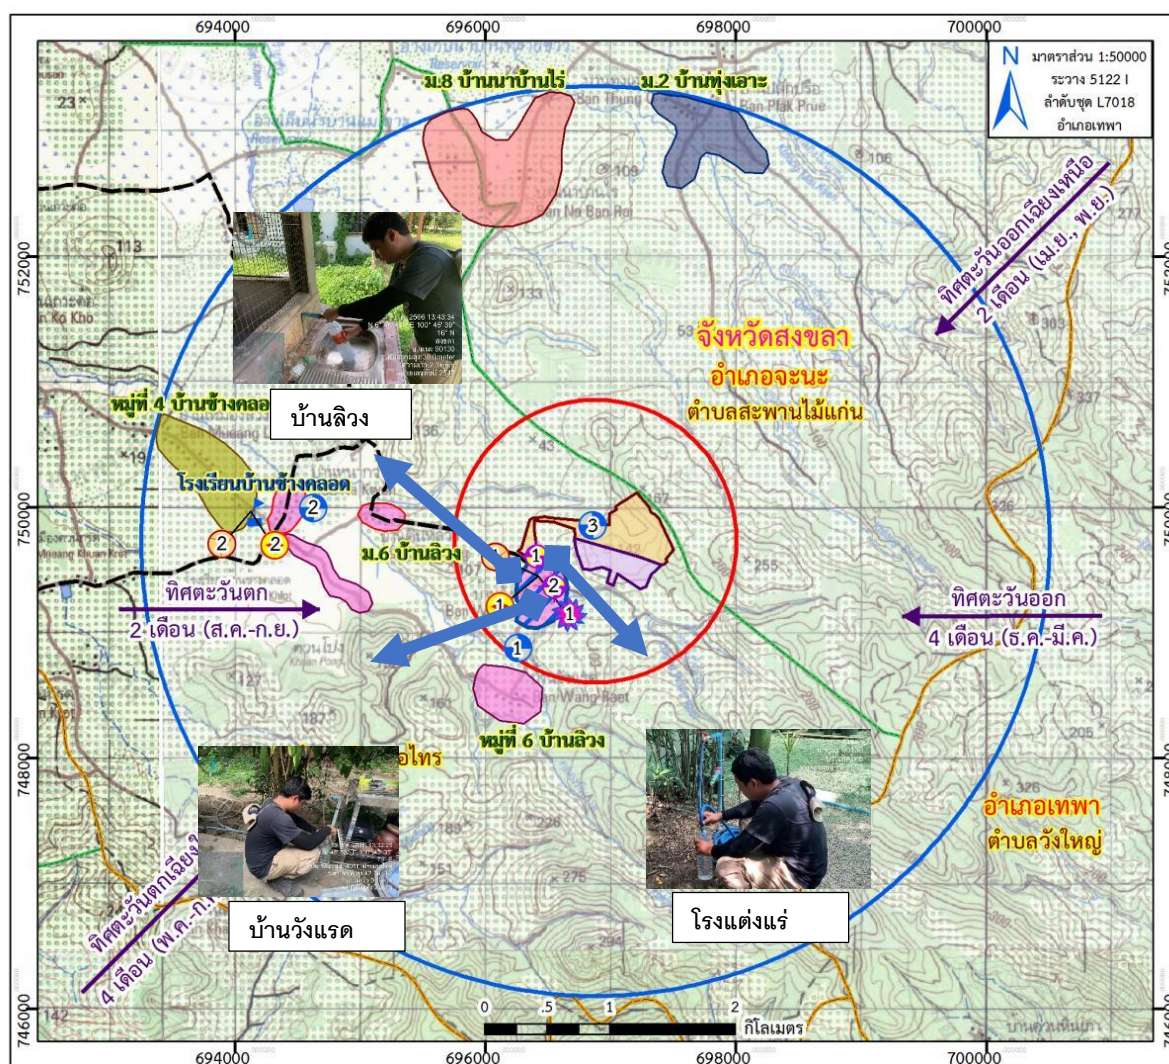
694000 696000 698000 700000

N มาตราส่วน 1:50000
ระวาง 5122 I
ลำดับชุด L7018
อำเภอเทพา

ม.8 บ้านนาบ้านไร่
ม.2 บ้านทุ่งเอาะ
Ban Thung
Ban Plak Prue
Ban Na Ban Rai
23
113
109
106
277
133
303
337
53
136
43
226
255
205
187
189
151
275
294
142
127

ทิศตะวันออกเฉียงเหนือ 2 เดือน (เม.ย., พ.ย.)

752000
750000
748000
746000

จังหวัดสงขลา
อำเภอจะนะ
ตำบลสะพานไม้แก่น

หมู่ที่ 4 บ้านช้างคลอด
บ้านลิวง
โรงเรียนบ้านช้างคลอด
ม.6 บ้านลิวง
ทิศตะวันตก 2 เดือน (ส.ค.-ก.ย.)
ทิศตะวันออก 4 เดือน (ธ.ค.-มี.ค.)
หมู่ที่ 6 บ้านลิวง
Ban Wang Raet
ควนโปง
Khuan Pong
อไทร
อำเภอเทพา
ตำบลวังใหญ่
ทิศตะวันตกเฉียงใ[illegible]
4 เดือน (พ.ค.-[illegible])
บ้านวังแรด
โรงแต่งแร่

2 2 2 1 1 1 2 3 1 2 1

0 .5 1 2
กิโลเมตร

694000 696000 698000 700000